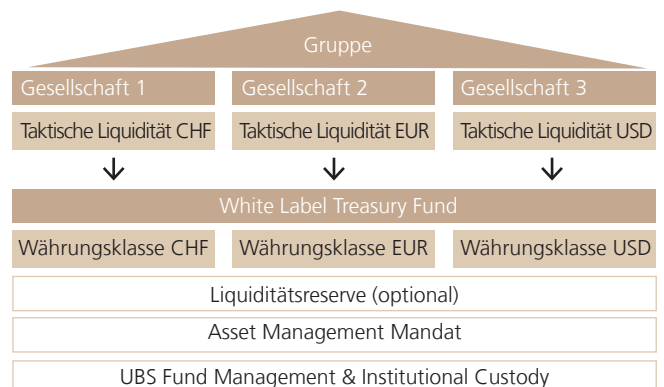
Gruppe

Gesellschaft 1

Gesellschaft 2

Gesellschaft 3

Taktische Liquidität CHF

Taktische Liquidität EUR

Taktische Liquidität USD

White Label Treasury Fund

Währungsklasse CHF

Währungsklasse EUR

Währungsklasse USD

Liquiditätsreserve (optional)

Asset Management Mandat

UBS Fund Management & Institutional Custody